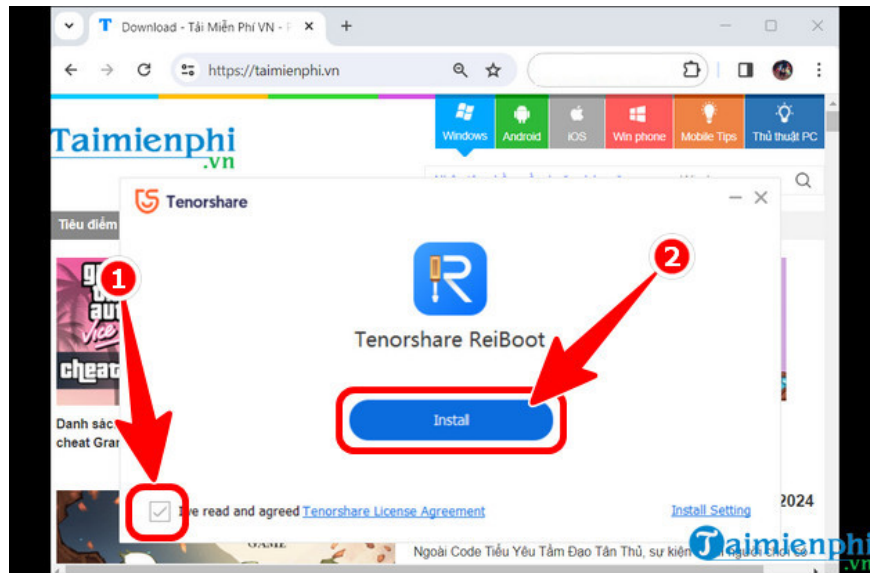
Download - Tải Miễn Phí VN - P

https://taimienphi.vn

Taimienphi
.vn

Windows
Android
iOS
Win phone
Mobile Tips
Thủ thuật PC

Tiêu điểm

Tenorshare

1

2

Tenorshare ReiBoot

Install

Danh sác
cheat Gran

I've read and agreed Tenorshare License Agreement

Install Setting

2024

Ngoài Code Tiểu Yêu Tầm Đạo Tân Thủ, sự kiện

Taimienphi
.vn